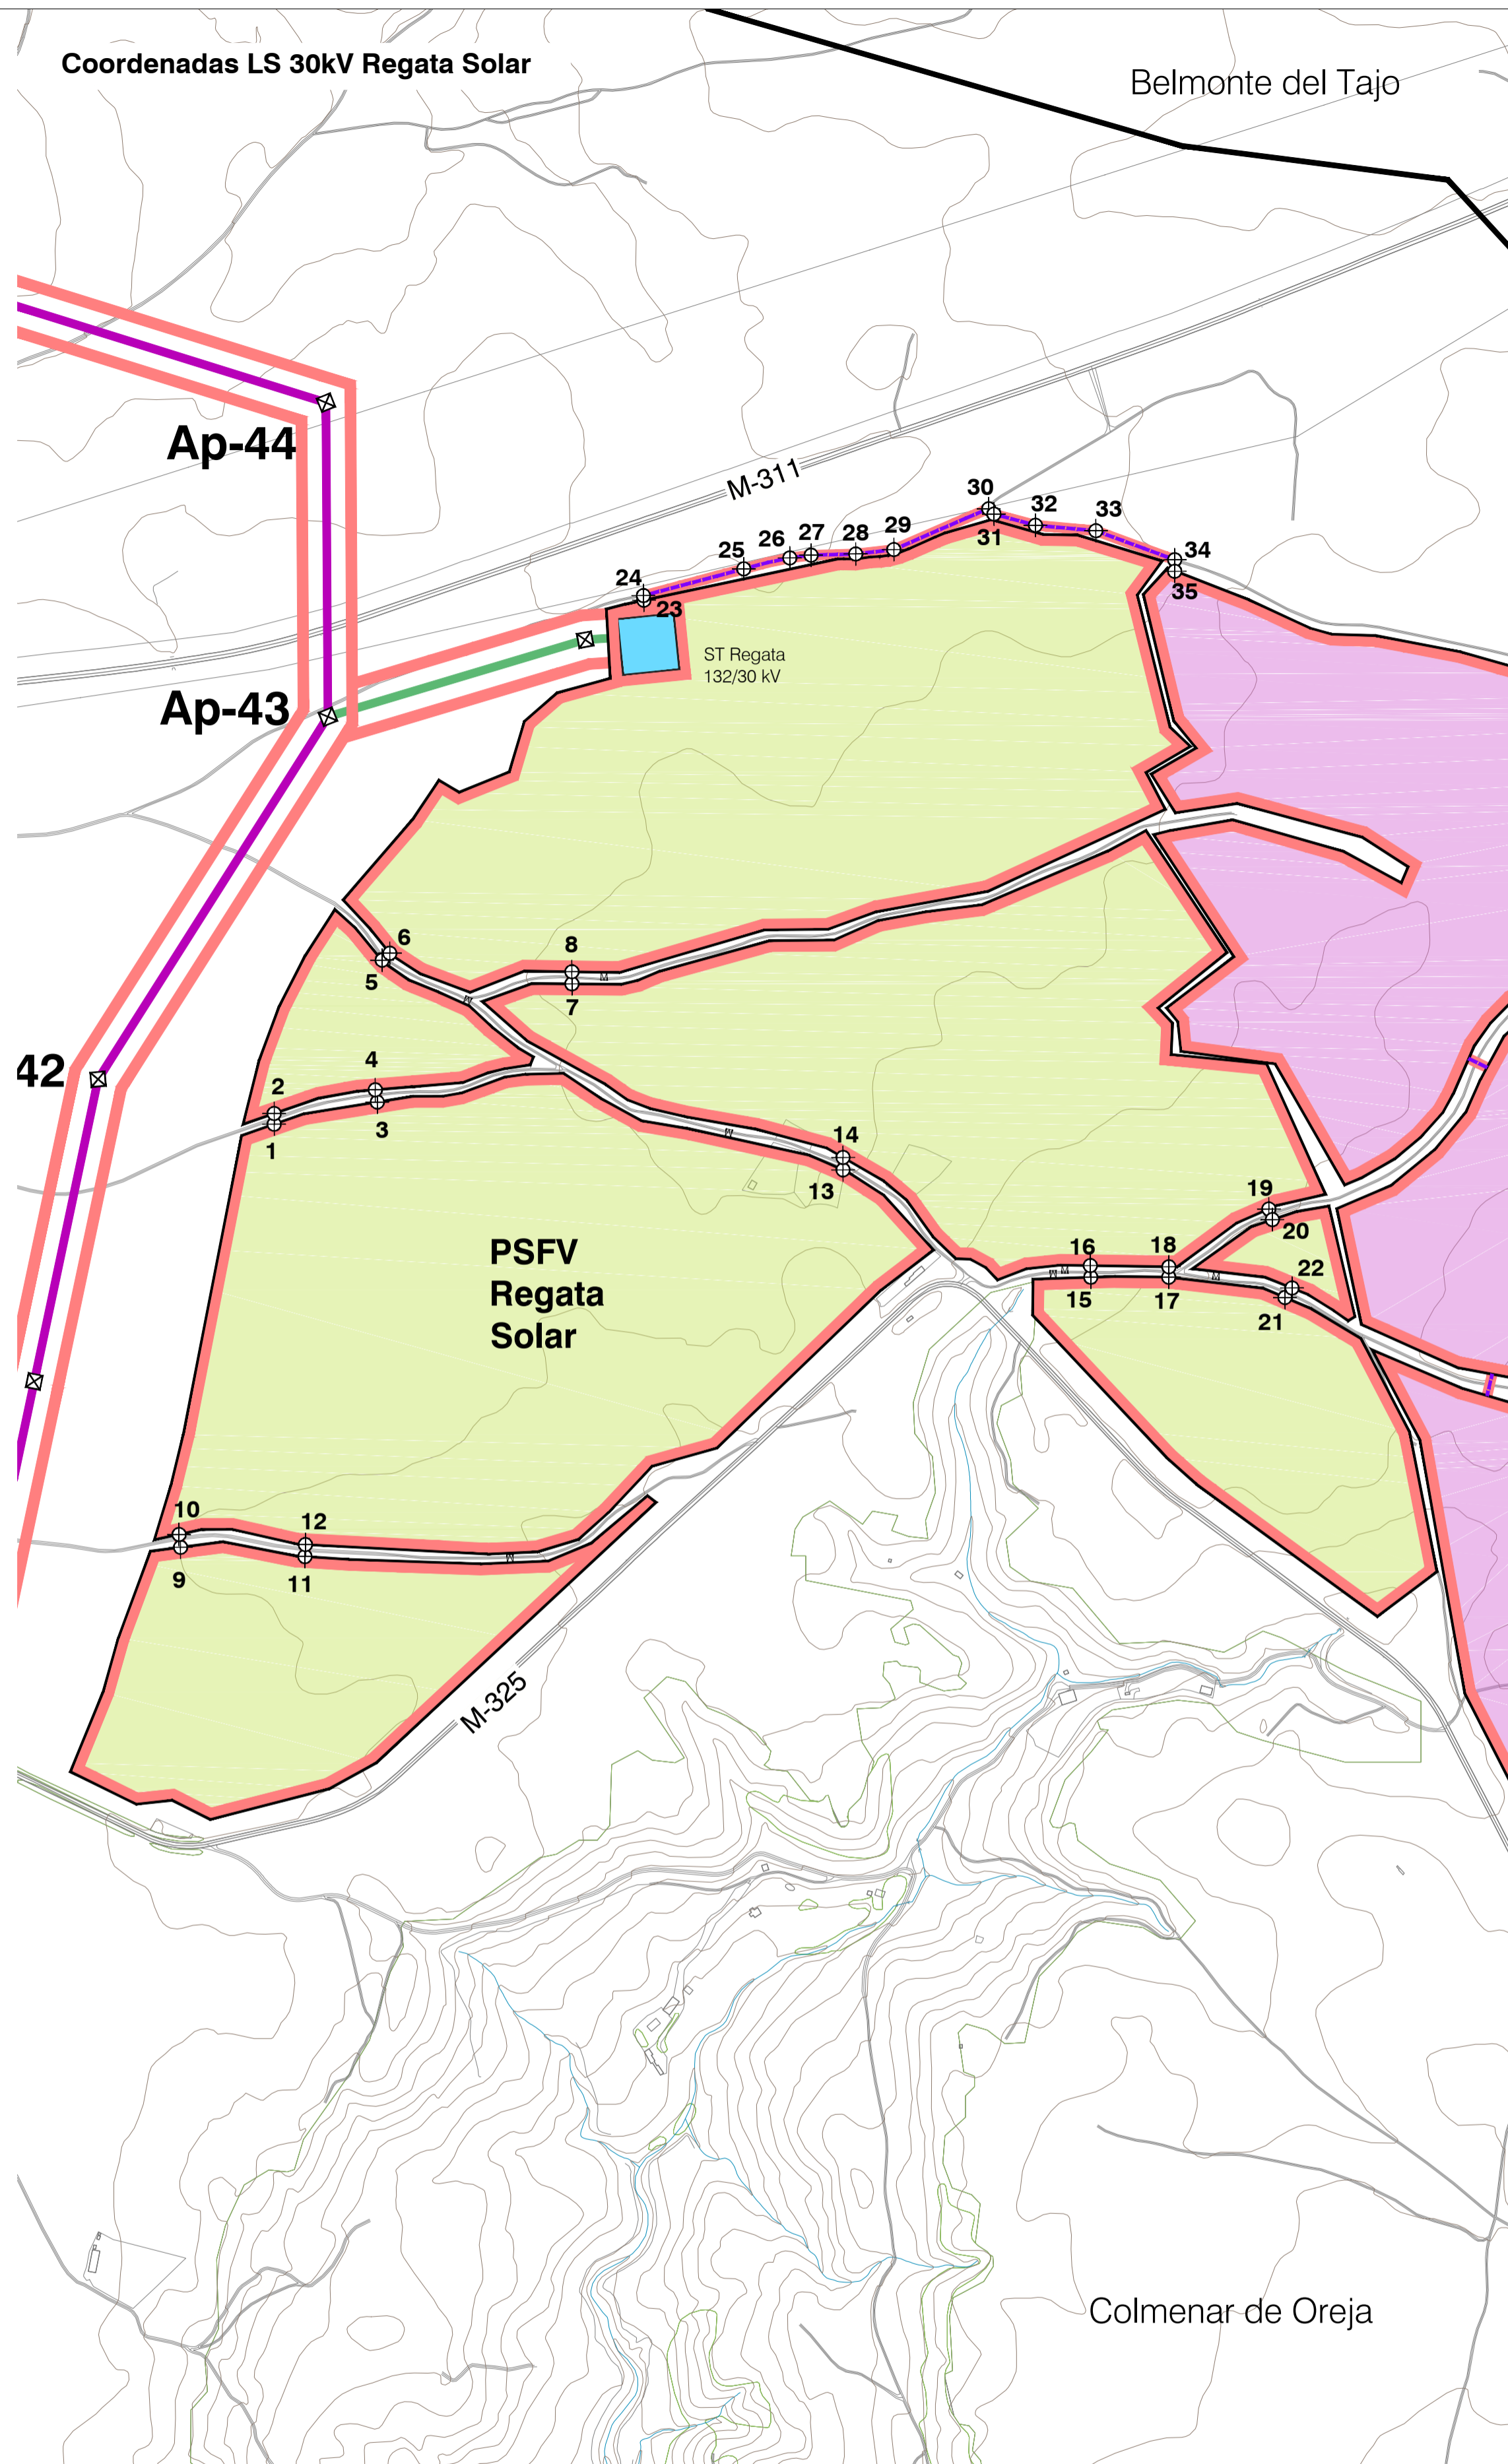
Coordenadas LS 30kV Regata Solar

Belmonte del Tajo

Ap-44

Ap-43

42

M-311

30 32 33 31 34 35 29 28 27 26 25 24 23

ST Regata
132/30 kV

6 5 8 7 4 2 3 1 14 13

PSFV
Regata
Solar

19 20 22 16 18 15 17 21

10 12 9 11

M-325

Colmenar de Oreja